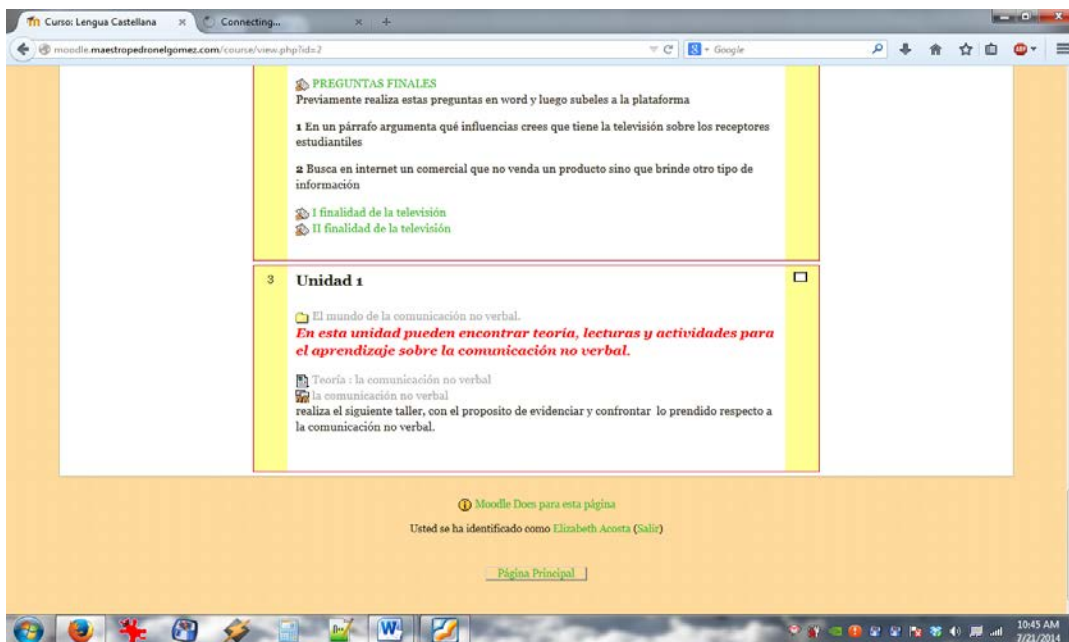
Curso: Lengua Castellana
Connecting...
moodle.maestropedronelgomez.com/course/view.php?id=2
Google

PREGUNTAS FINALES
Previamente realiza estas preguntas en word y luego subeles a la plataforma

1 En un párrafo argumenta qué influencias crees que tiene la televisión sobre los receptores estudiantiles

2 Busca en internet un comercial que no venda un producto sino que brinde otro tipo de información

I finalidad de la televisión
II finalidad de la televisión

3
Unidad 1

El mundo de la comunicación no verbal.
En esta unidad pueden encontrar teoría, lecturas y actividades para el aprendizaje sobre la comunicación no verbal.

Teoría : la comunicación no verbal
la comunicación no verbal
realiza el siguiente taller, con el proposito de evidenciar y confrontar lo prendido respecto a la comunicación no verbal.

Moodle Docs para esta página

Usted se ha identificado como Elizabeth Acosta (Salir)

Página Principal

10:45 AM
7/21/2014